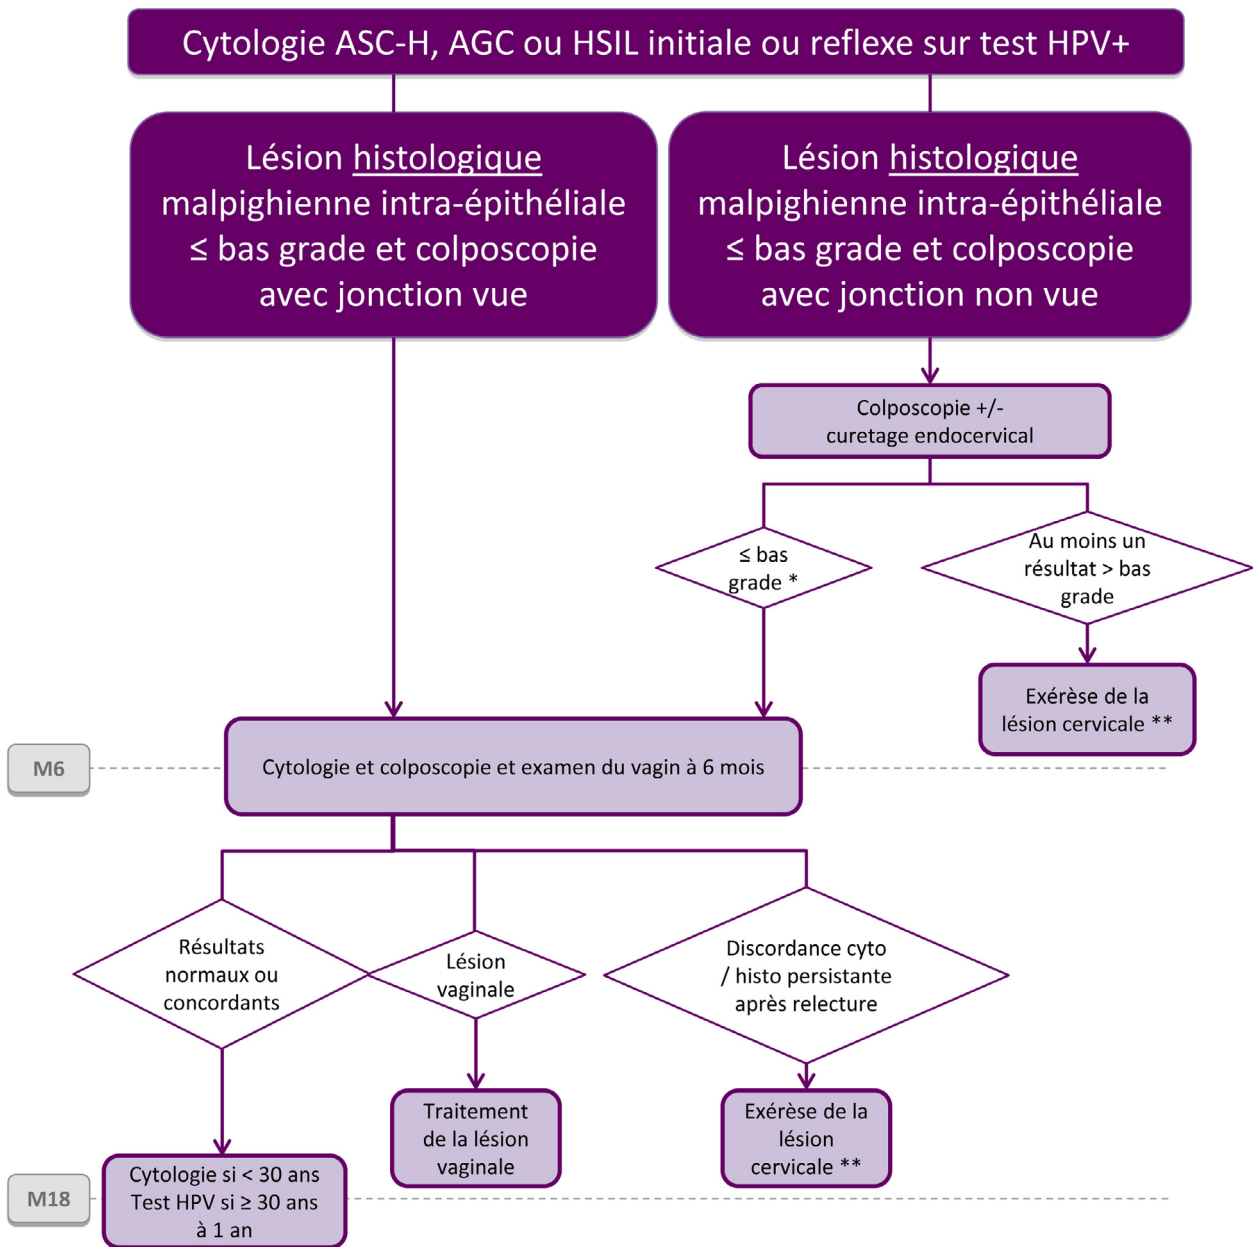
Cytologie ASC-H, AGC ou HSIL initiale ou reflexe sur test HPV+

Lésion histologique malpighienne intra-épithéliale ≤ bas grade et colposcopie avec jonction vue

Lésion histologique malpighienne intra-épithéliale ≤ bas grade et colposcopie avec jonction non vue

Colposcopie +/- curetage endocervical

≤ bas grade *

Au moins un résultat > bas grade

Exérèse de la lésion cervicale **

M6

Cytologie et colposcopie et examen du vagin à 6 mois

Résultats normaux ou concordants

Lésion vaginale

Discordance cyto / histo persistante après relecture

Traitement de la lésion vaginale

Exérèse de la lésion cervicale **

M18

Cytologie si < 30 ans
Test HPV si ≥ 30 ans
à 1 an